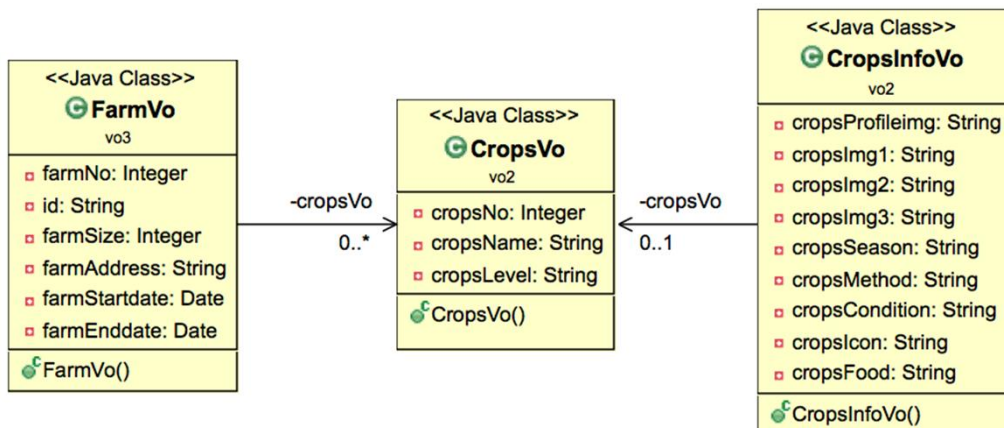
<<Java Class>>
FarmVo
vo3

farmNo: Integer
id: String
farmSize: Integer
farmAddress: String
farmStartdate: Date
farmEnddate: Date

FarmVo()

-cropsVo
0..*

<<Java Class>>
CropsVo
vo2

cropsNo: Integer
cropsName: String
cropsLevel: String

CropsVo()

-cropsVo
0..1

<<Java Class>>
CropsInfoVo
vo2

cropsProfileimg: String
cropsImg1: String
cropsImg2: String
cropsImg3: String
cropsSeason: String
cropsMethod: String
cropsCondition: String
cropsIcon: String
cropsFood: String

CropsInfoVo()